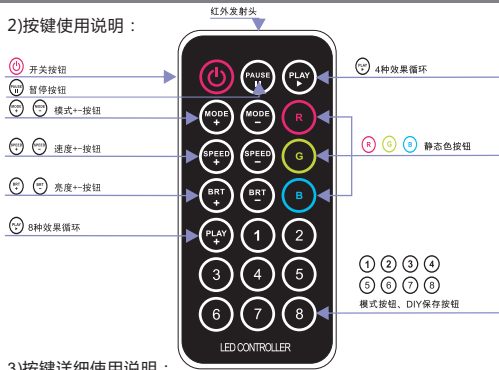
2)按键使用说明：

红外发射头

开关按钮

PAUSE 暂停按钮

MODE + MODE − 模式+-按钮

SPEED + SPEED − 速度+-按钮

BRT + BRT − 亮度+-按钮

PLAY + 8种效果循环

PLAY 4种效果循环

R G B 静态色按钮

1 2 3 4
5 6 7 8
模式按钮、DIY保存按钮

PAUSE
PLAY
MODE +
MODE −
R
SPEED +
SPEED −
G
BRT +
BRT −
B
PLAY +
1
2
3
4
5
6
7
8
LED CONTROLLER

3)按键详细使用说明：